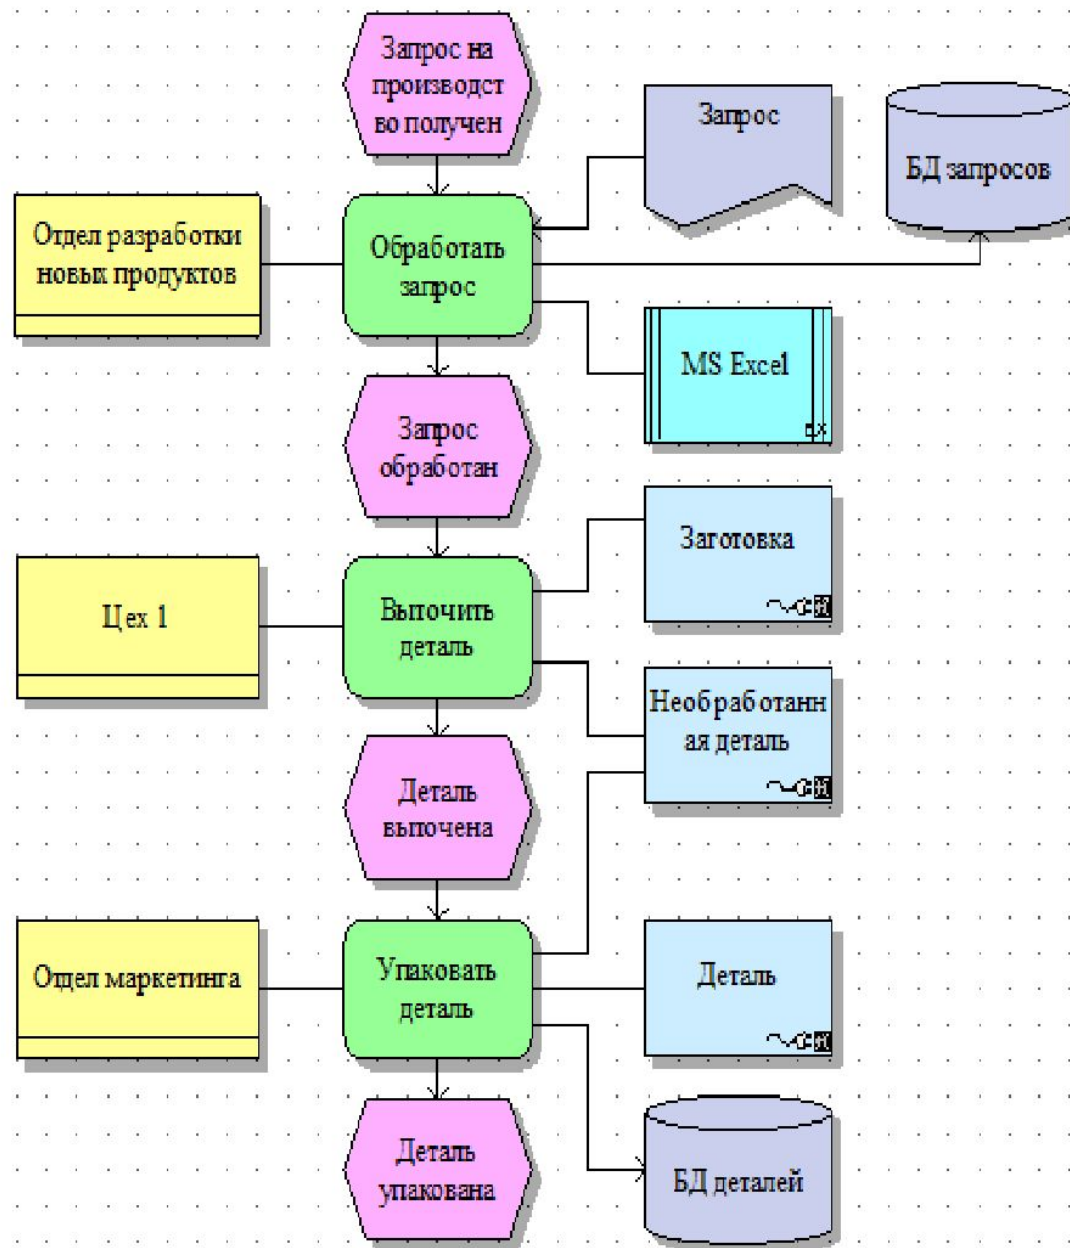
Запрос на производство получен

Запрос

БД запросов

Отдел разработки новых продуктов

Обработать запрос

MS Excel

Запрос обработан

Заготовка

Цех 1

Выточить деталь

Необработанная деталь

Деталь выточена

Отдел маркетинга

Упаковать деталь

Деталь

Деталь упакована

БД деталей